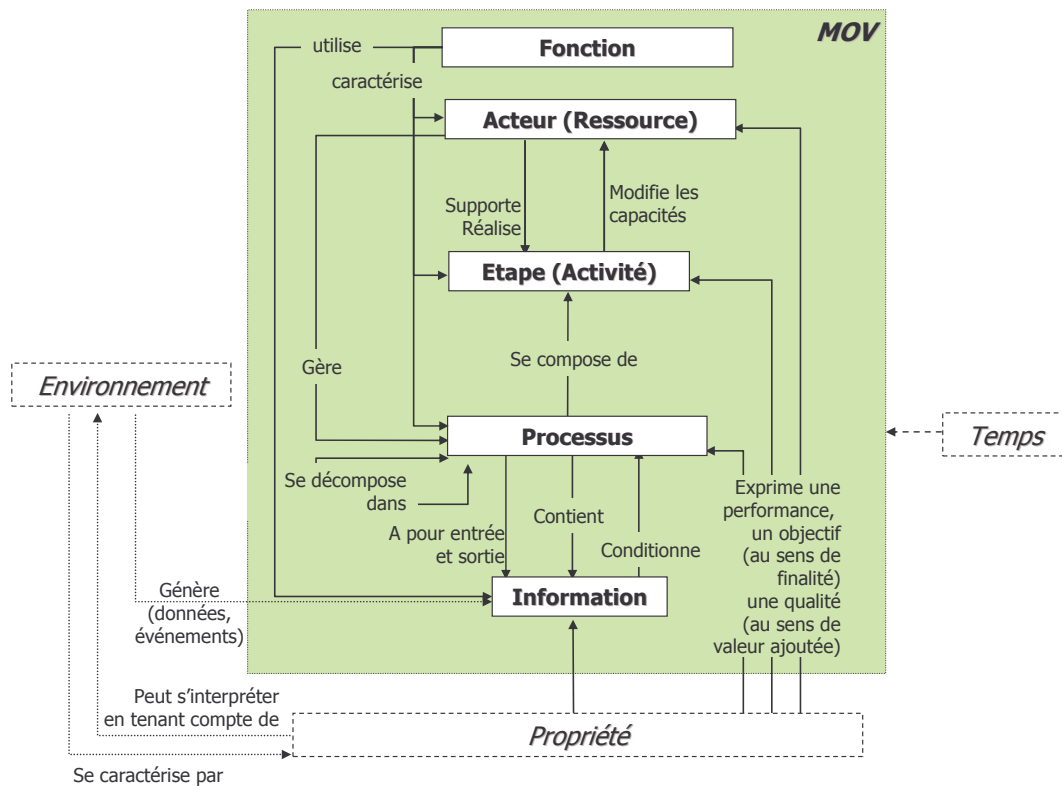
MOV

utilise

Fonction

caractérise

Acteur (Ressource)

Supporte
Réalise

Modifie les capacités

Etape (Activité)

Gère

Se compose de

Environnement

Temps

Processus

Se décompose dans

A pour entrée et sortie

Contient

Conditionne

Exprime une performance, un objectif (au sens de finalité) une qualité (au sens de valeur ajoutée)

Génère (données, événements)

Information

Peut s'interpréter en tenant compte de

Propriété

Se caractérise par